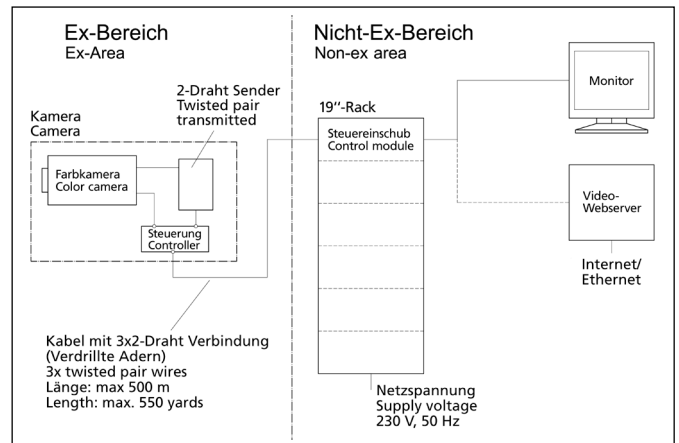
Ex-Bereich
Ex-Area

Nicht-Ex-Bereich
Non-ex area

Kamera
Camera

2-Draht Sender
Twisted pair
transmitted

Farbkamera
Color camera

Steuerung
Controller

19''-Rack

Steuereinschub
Control module

Monitor

Video-
Webserver

Internet/
Ethernet

Kabel mit 3x2-Draht Verbindung
(Verdrillte Adern)
3x twisted pair wires
Länge: max 500 m
Length: max. 550 yards

Netzspannung
Supply voltage
230 V, 50 Hz